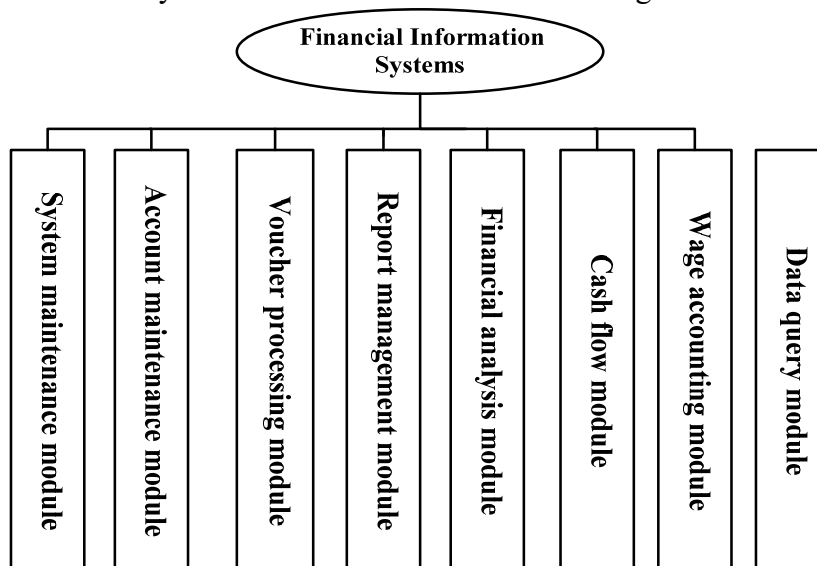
Financial Information Systems

System maintenance module

Account maintenance module

Voucher processing module

Report management module

Financial analysis module

Cash flow module

Wage accounting module

Data query module